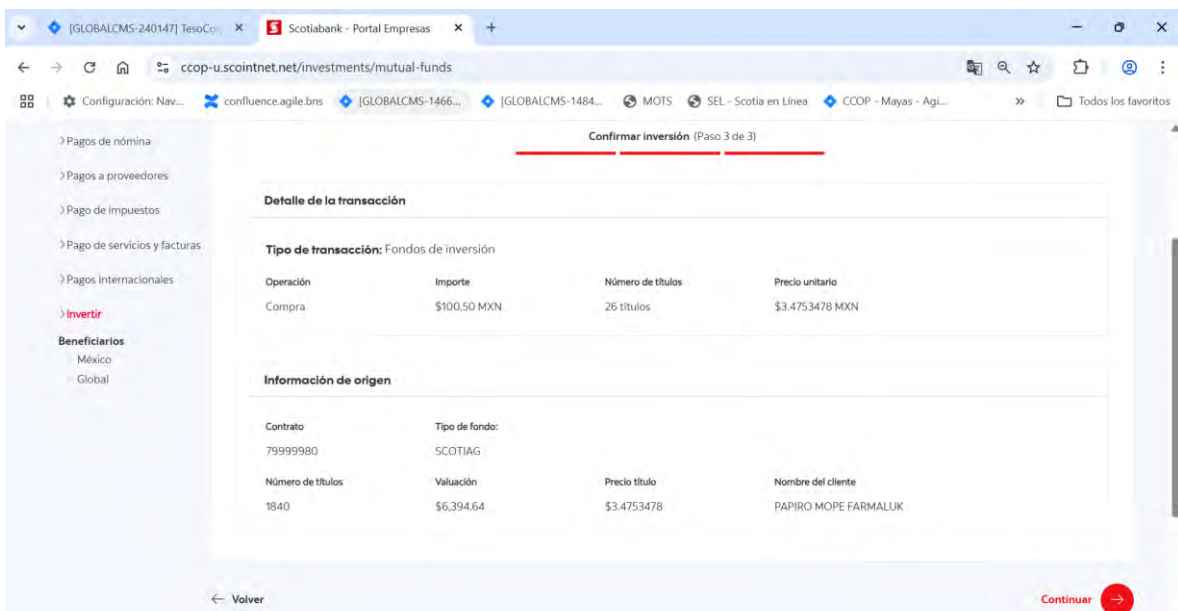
[GLOBALCMS-240147] TesoCo ×
Scotiabank - Portal Empresas ×
+

ccop-u.scointnet.net/investments/mutual-funds

Configuración: Nav... confluence.agile.bns [GLOBALCMS-1466... [GLOBALCMS-1484... MOTS SEL - Scotia en Línea CCOP - Mayas - Agi... » Todos los favoritos

> Pagos de nómina
> Pagos a proveedores
> Pago de impuestos
> Pago de servicios y facturas
> Pagos internacionales
> Invertir
Beneficiarios
México
Global

Confirmar inversión (Paso 3 de 3)

Detalle de la transacción

Tipo de transacción: Fondos de inversión

| Operación | Importe | Número de títulos | Precio unitario |
|---|---|---|---|
| Compra | $100.50 MXN | 26 títulos | $3.4753478 MXN |

Información de origen

| Contrato | Tipo de fondo: |
|---|---|
| 79999980 | SCOTIAG |

| Número de títulos | Valuación | Precio título | Nombre del cliente |
|---|---|---|---|
| 1840 | $6,394.64 | $3.4753478 | PAPIRO MOPE FARMALUK |

← Volver

Continuar